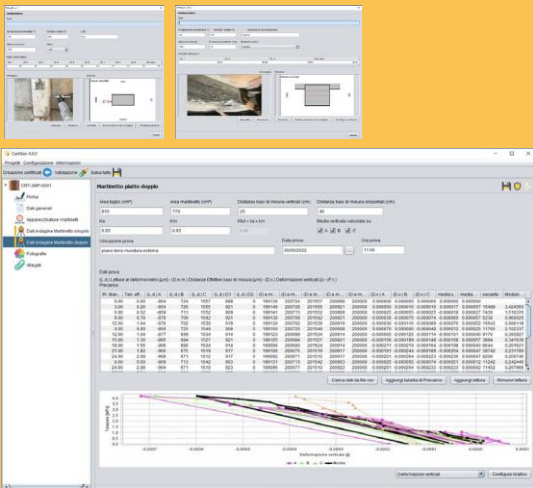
Certifier ASC

Progetti Configurazione Informazioni

Creazione certificati Validazione Salva tutto

Firma
Dati generali
Apparecchiature martinetti
Dati indagine Martinetto singolo
Dati indagine Martinetto doppio
Fotografie
Allegati

Martinetto piatto doppio

area taglio (cm²)
810
area martinetto (cm²)
774
Distanza basi di misura verticali (cm)
20
Distanza basi di misura orizzontali (cm)
40
Ka
0.93
Km
0.93
Ubicazione prova
piano terra muratura esterna
Data prova
Ora prova
11:00

Dati prova
(L, A) Letture al deformometro (μm) - (D e.m.) Distanze Effettive basi di misura (μm) - (D.v.) Deformazioni verticali (ε) - (P.r.)
Precarico

Carica tabella da file csv
Aggiungi tabella di Precarico
Aggiungi lettura
Rimuovi lettura

Tensione [MPa]
Deformazione verticale [ε]
Media

Deformazioni verticali
Configura Grafico